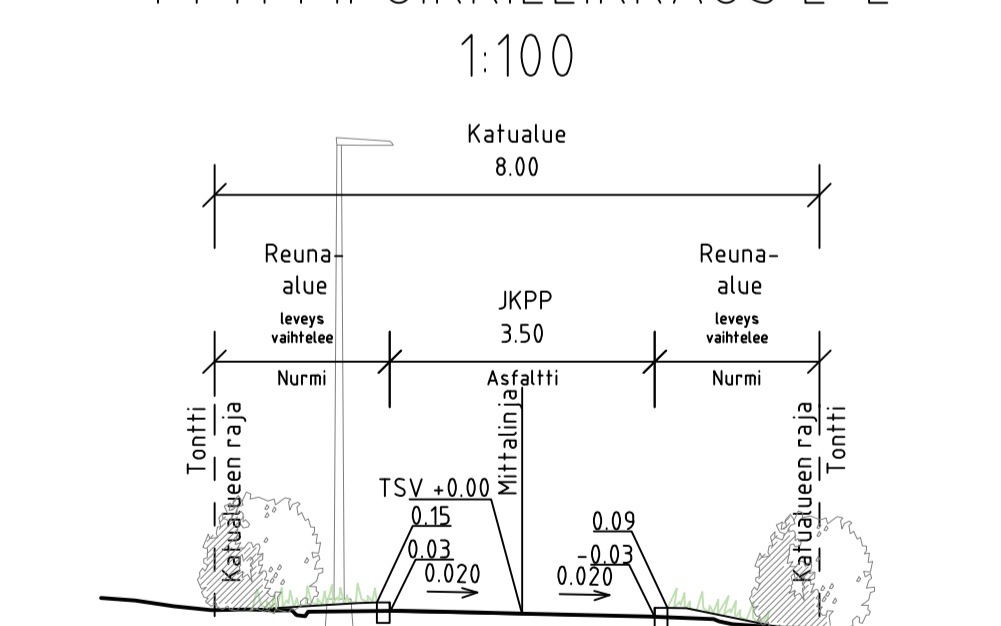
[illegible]
1:100

Katualue
8.00

Reuna-
alue
leveys
vaihtelee

JKPP
3.50

Reuna-
alue
leveys
vaihtelee

Nurmi

Asfaltti

Nurmi

Tontti

Katualueen raja

Mittalinja

TSV +0.00
0.15
0.03
0.020

0.09
-0.03
0.020

Katualueen raja

Tontti